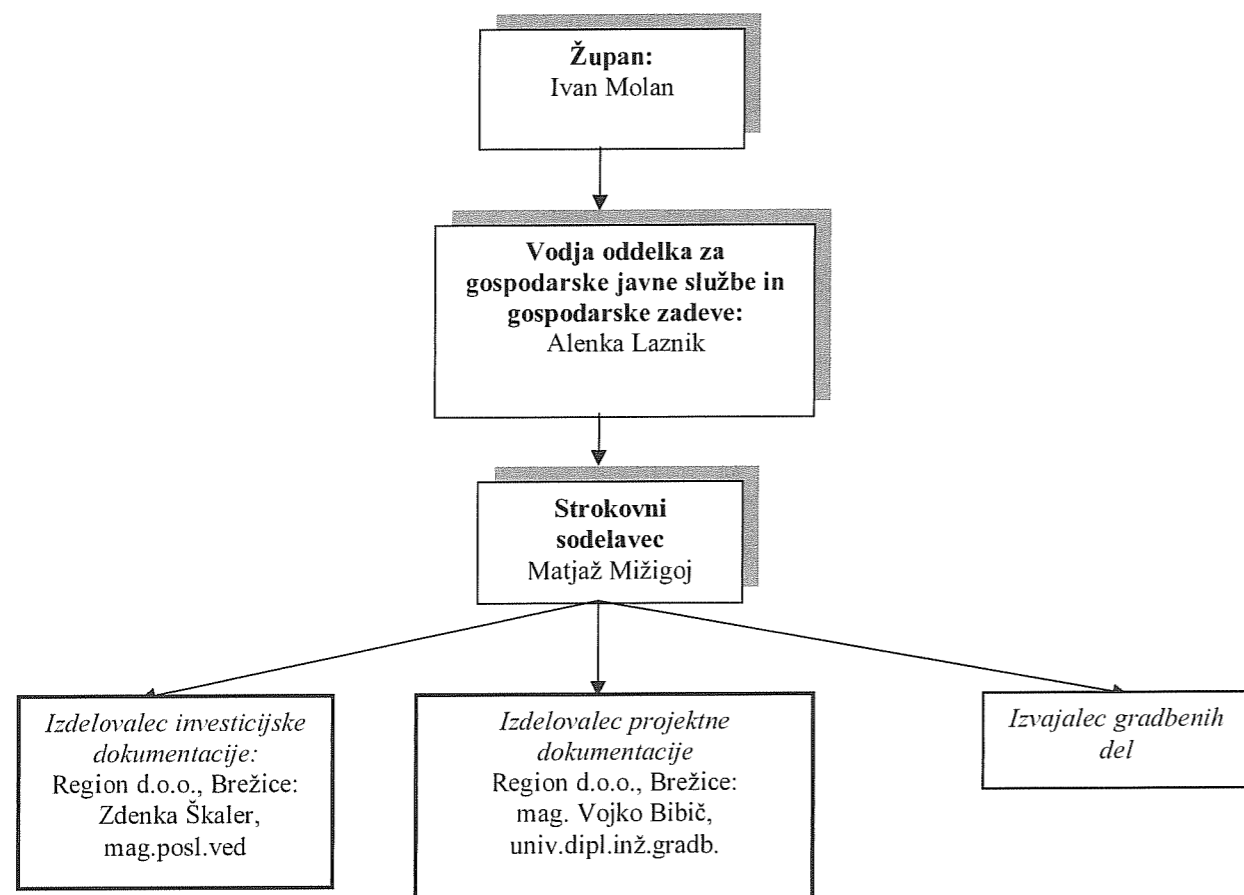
**Župan:**
Ivan Molan

**Vodja oddelka za gospodarske javne službe in gospodarske zadeve:**
Alenka Laznik

**Strokovni sodelavec**
Matjaž Mižigoj

*Izdelovalec investicijske dokumentacije:*
Region d.o.o., Brežice:
Zdenka Škaler,
mag.posl.ved

*Izdelovalec projektne dokumentacije*
Region d.o.o., Brežice:
mag. Vojko Bibič,
univ.dipl.inž.gradb.

*Izvajalec gradbenih del*